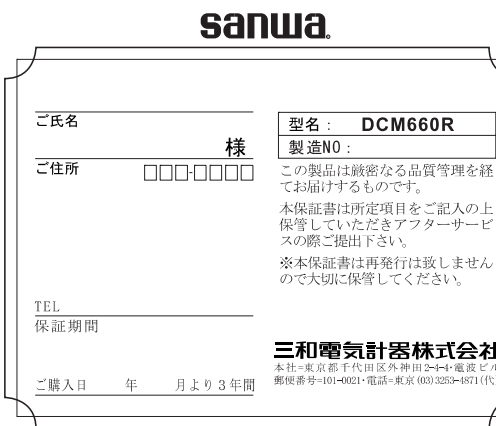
sanwa.

ご氏名

様

ご住所 □□□-□□□□

TEL

保証期間

ご購入日 年 月より3年間

型名： DCM660R

製造NO：

この製品は厳密なる品質管理を経てお届けするものです。

本保証書は所定項目をご記入の上保管していただきアフターサービスの際ご提出下さい。

※本保証書は再発行は致しませんので大切に保管してください。

三和電気計器株式会社

本社=東京都千代田区外神田2-4-4・電波ビル

郵便番号=101-0021・電話=東京(03)3253-4871(代